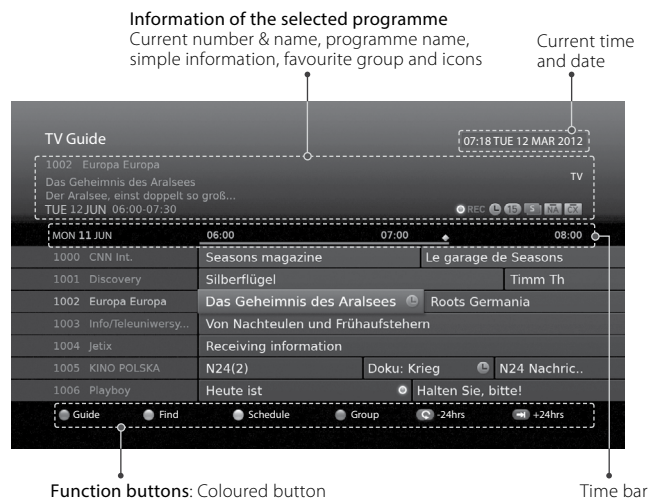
Information of the selected programme
Current number & name, programme name, simple information, favourite group and icons

Current time and date

TV Guide

07:18 TUE 12 MAR 2012

1002 Europa Europa
Das Geheimnis des Aralsees
Der Aralsee, einst doppelt so groß...
TUE 12 JUN 06:00-07:30

TV

REC

MON 11 JUN | 06:00 | 07:00 | 08:00

| | | |
|---|---|---|
| 1000 CNN Int. | Seasons magazine | Le garage de Seasons |
| 1001 Discovery | Silberflügel | Timm Th |
| 1002 Europa Europa | Das Geheimnis des Aralsees | Roots Germania |
| 1003 Info/Teleuniwersy... | Von Nachteulen und Frühaufstehern | |
| 1004 Jetix | Receiving information | |
| 1005 KINO POLSKA | N24(2) | Doku: Krieg | N24 Nachric.. |
| 1006 Playboy | Heute ist | Halten Sie, bitte! |

Guide  Find  Schedule  Group  -24hrs  +24hrs

Function buttons: Coloured button

Time bar